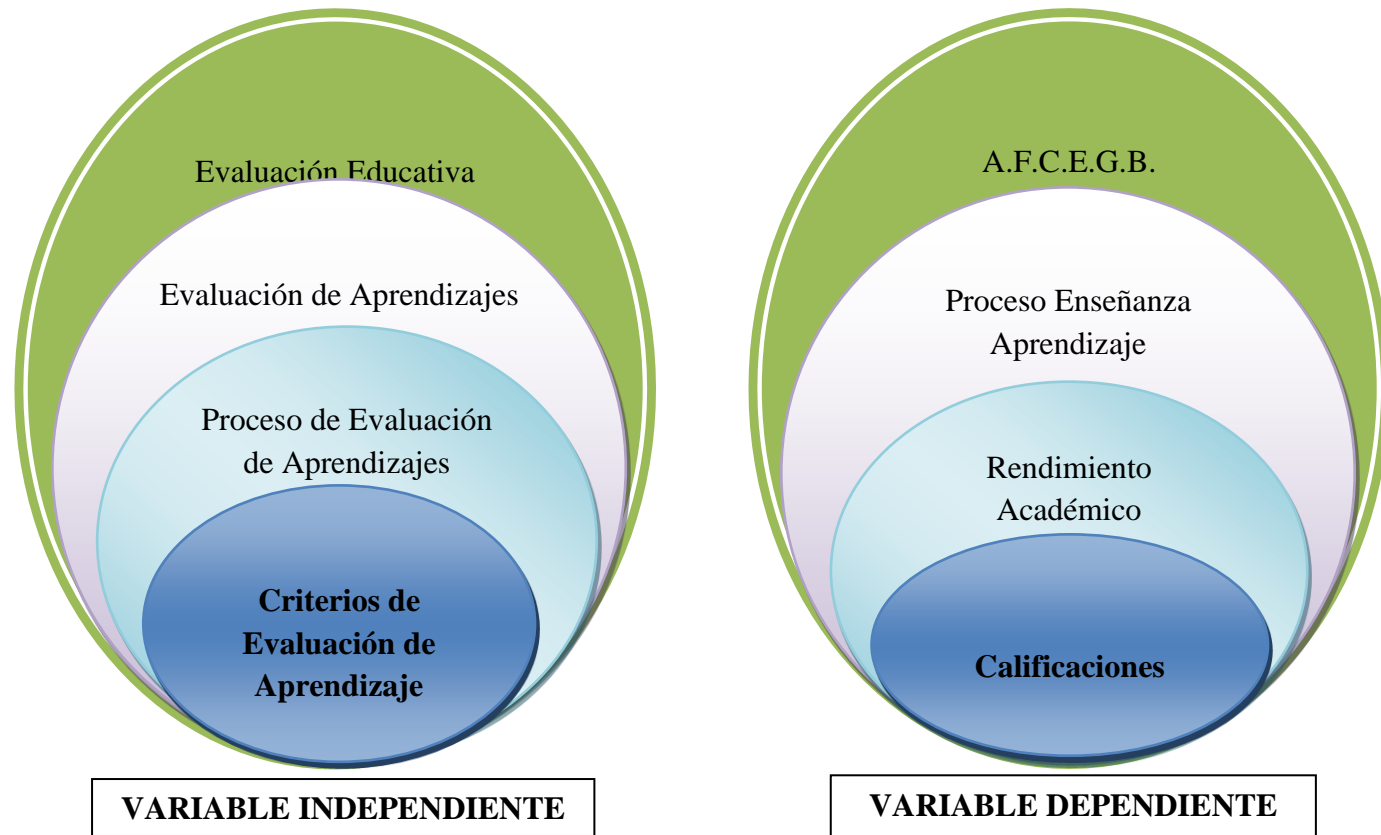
Evaluación Educativa

Evaluación de Aprendizajes

Proceso de Evaluación de Aprendizajes

**Criterios de Evaluación de Aprendizaje**

VARIABLE INDEPENDIENTE

A.F.C.E.G.B.

Proceso Enseñanza Aprendizaje

Rendimiento Académico

**Calificaciones**

VARIABLE DEPENDIENTE